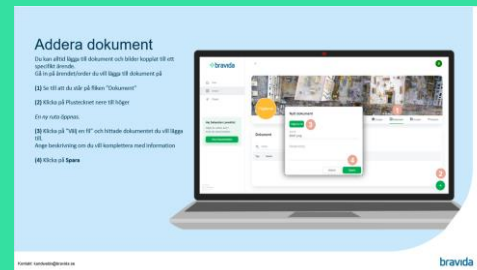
Addera dokument

Du kan alltid lägga till dokument och bilder kopplat till ett specifikt ärende.
Gå in på ärendet/order du vill lägga till dokument på

(1) Se till att du står på fliken "Dokument"

(2) Klicka på Plustecknet nere till höger

En ny ruta öppnas.

(3) Klicka på "Välj en fil" och hittade dokumentet du vill lägga till.
Ange beskrivning om du vill komplettera med information

(4) Klicka på Spara

bravida

Nytt dokument

3

4

Dokument

1

2

Kontakt: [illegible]@bravida.se

bravida